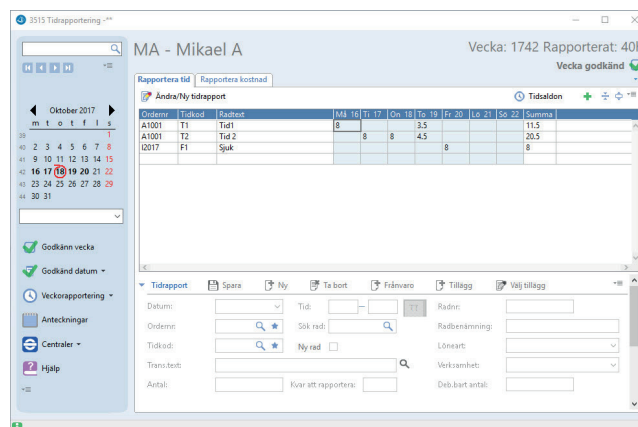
3515 Tidrapportering -**

MA - Mikael A

Vecka: 1742 Rapporterat: 40

Vecka godkänd

Rapportera tid | Rapportera kostnad

Ändra/Ny tidrapport

Tidsaldon

Oktober 2017

| | m | t | o | t | f | l | s |
|---|---|---|---|---|---|---|---|
| 39 | | | | | | | 1 |
| 40 | 2 | 3 | 4 | 5 | 6 | 7 | 8 |
| 41 | 9 | 10 | 11 | 12 | 13 | 14 | 15 |
| 42 | 16 | 17 | 18 | 19 | 20 | 21 | 22 |
| 43 | 23 | 24 | 25 | 26 | 27 | 28 | 29 |
| 44 | 30 | 31 | | | | | |

| Ordernr | Tidkod | Radtext | Må 16 | Ti 17 | On 18 | To 19 | Fr 20 | Lö 21 | Sö 22 | Summa |
|---|---|---|---|---|---|---|---|---|---|---|
| A1001 | T1 | Tid1 | 8 | | | 3.5 | | | | 11.5 |
| A1001 | T2 | Tid 2 | | 8 | 8 | 4.5 | | | | 20.5 |
| I2017 | F1 | Sjuk | | | | | 8 | | | 8 |

Godkänn vecka

Godkänd datum

Veckorapportering

Anteckningar

Centraler

Hjälp

Tidrapport | Spara | Ny | Ta bort | Frånvaro | Tillägg | Välj tillägg

Datum:

Tid:

Radnr:

Ordernr:

Sök rad:

Radbenämning:

Tidkod:

Ny rad

Löneart:

Trans.text:

Verksamhet:

Antal:

Kvar att rapportera:

Deb.bart antal: